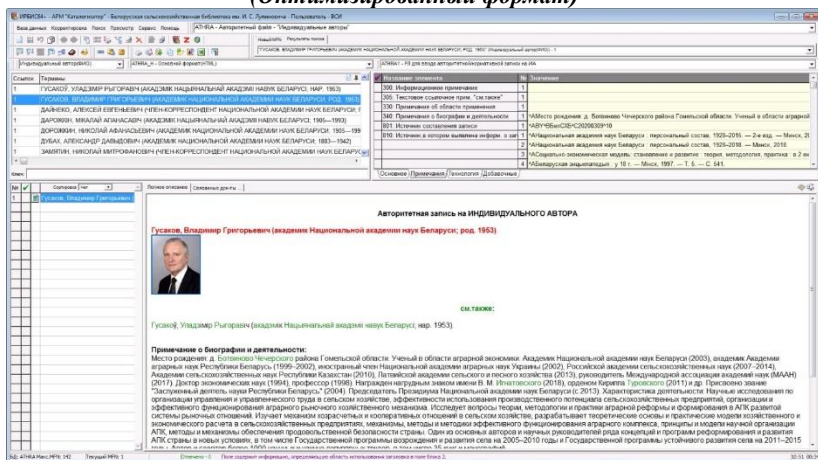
(Оптимизированный формат)

ИРБИС64 - АРМ "Каталогизатор" - Белорусская сельскохозяйственная библиотека им. И. С. Лупиновича - Пользователь: ВОИ

Базы данных Корректировка Поиск Просмотр Сервис Помощь АТНRA - Авторитетный файл - "Индивидуальные авторы"

Нашлось Результаты поиска

ГУСАКОВ, ВЛАДИМИР ГРИГОРЬЕВИЧ (АКАДЕМИК НАЦИОНАЛЬНОЙ АКАДЕМИИ НАУК БЕЛАРУСИ; РОД. 1953) (Индивидуальный автор/ИНО) - 1

Индивидуальный автор(ИНО) ATHRA_H - Основной формат(HTML) ATHRA1 - РЛ для ввода авторитетной/нормативной записи на ИА

Ссылок Термины

1 ГУСАКОЎ, УЛАДЗІМІР РЫГОРАВІЧ (АКАДЭМІК НАЦЫЯНАЛЬНАЙ АКАДЭМІІ НАВУК БЕЛАРУСІ; НАР. 1953)
1 ГУСАКОВ, ВЛАДИМИР ГРИГОРЬЕВИЧ (АКАДЕМИК НАЦИОНАЛЬНОЙ АКАДЕМИИ НАУК БЕЛАРУСИ; РОД. 1953)
1 ДАЙНЕКО, АЛЕКСЕЙ ЕВГЕНЬЕВИЧ (ЧЛЕН-КОРРЕСПОНДЕНТ НАЦИОНАЛЬНОЙ АКАДЕМИИ НАУК БЕЛАРУСИ; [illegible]
1 ДАРОЖКИН, МИХАИЛ АПАНАСОВИЧ (АКАДЕМИК НАЦИОНАЛЬНОЙ АКАДЕМИИ НАУК БЕЛАРУСИ; 1905—1993)
1 ДОРОЖКИН, НИКОЛАЙ АФАНАСЬЕВИЧ (АКАДЕМИК НАЦИОНАЛЬНОЙ АКАДЕМИИ НАУК БЕЛАРУСИ; 1905—19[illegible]
1 ДУБАХ, АЛЕКСАНДР ДАВЫДОВИЧ (АКАДЕМИК НАЦИОНАЛЬНОЙ АКАДЕМИИ НАУК БЕЛАРУСИ; 1883—1942)
1 ЗАМЯТИН, НИКОЛАЙ МИТРОФАНОВИЧ (ЧЛЕН-КОРРЕСПОНДЕНТ НАЦИОНАЛЬНОЙ АКАДЕМИИ НАУК БЕЛАРУС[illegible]

| Название элемента | № | Значение |
|---|---|---|
| 300: Информационное примечание | 1 | |
| 305: Текстовое ссылочное прим. "см.также" | 1 | |
| 330: Примечание об области применения | 1 | |
| 340: Примечание о биографии и деятельности | 1 | ^AМесто рождения: д. Ботвиненово Чечерского района Гомельской области. Ученый в области аграрной |
| 801: Источник составления записи | 1 | ^AВY^ВBеСХБ^С20200309^0 |
| 810: Источник, в котором выявлена информ. о заг. | 1 | ^AНациональная академия наук Беларуси : персональный состав, 1928–2015. — 2-е изд. — Минск, 20 |
| | 2 | ^AНациональная академия наук Беларуси : персональный состав, 1928–2018. — Минск, 2018. |
| | 3 | ^AСоциально-экономическая модель: становление и развитие : теория, методология, практика : в 2 кн |
| | 4 | ^AБеларуская энцыклапедыя : у 18 т. — Минск, 1997. — Т. 5. — С. 641. |

Основное Примечания Технология Добавочные

Ключ:

№ Сортировка Нет

1 Гусаков, Владимир Григорьевич

Полное описание Связанные док-ты

Авторитетная запись на ИНДИВИДУАЛЬНОГО АВТОРА

Гусаков, Владимир Григорьевич (академик Национальной академии наук Беларуси; род. 1953)

см.также:

Гусакоў, Уладзімір Рыгоравіч (акадэмік Нацыянальнай акадэміі навук Беларусі; нар. 1953).

Примечание о биографии и деятельности:
Место рождения: д. Ботвиненово Чечерского района Гомельской области. Ученый в области аграрной экономики. Академик Национальной академии наук Беларуси (2003), академик Академии аграрных наук Республики Беларусь (1999–2002), иностранный член Национальной академии аграрных наук Украины (2002), Российской академии сельскохозяйственных наук (2007–2014), Академии сельскохозяйственных наук Республики Казахстан (2010), Латвийской академии сельского и лесного хозяйства (2013), руководитель Международной ассоциации академий наук (МААН) (2017). Доктор экономических наук (1994), профессор (1998). Награжден нагрудным знаком имени В. М. Игнатовского (2018), орденом Кирилла Туровского (2011) и др. Присвоено звание "Заслуженный деятель науки Республики Беларусь" (2004). Председатель Президиума Национальной академии наук Беларуси (с 2013). Характеристика деятельности: Научные исследования по организации управления и управленческого труда в сельском хозяйстве, эффективности использования производственного потенциала сельскохозяйственных предприятий, организации и эффективного функционирования аграрного рыночного хозяйственного механизма. Исследует вопросы теории, методологии и практики аграрной реформы и формирования в АПК развитой системы рыночных отношений. Изучает механизм корпоративных и интеграционных отношений в сельском хозяйстве, разрабатывает теоретические основы и модели хозяйственного и экономического расчета в сельскохозяйственных предприятиях, механизмы, методы и методики эффективного функционирования аграрного комплекса, принципы и модели научной организации АПК, методы и механизмы обеспечения продовольственной безопасности страны. Один из основных авторов и научный руководитель разработки и реализации программ реформирования и развития АПК страны в новых условиях, в том числе Государственной программы возрождения и развития села на 2005–2010 годы и Государственной программы устойчивого развития села на 2011–2015 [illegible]

БД: АТНRA Макс.MFN: 142 Текущий MFN: 1 Отмечено - 0 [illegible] 10:31 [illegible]